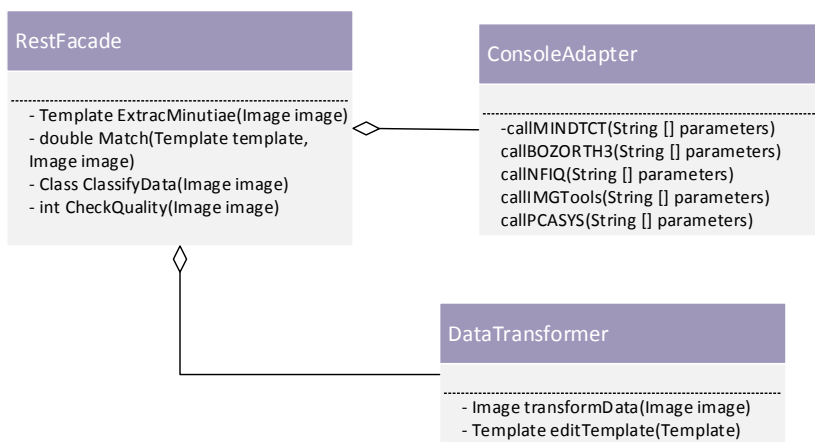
RestFacade

- Template ExtracMinutiae(Image image)
- double Match(Template template, Image image)
- Class ClassifyData(Image image)
- int CheckQuality(Image image)

ConsoleAdapter

-callMINDTCT(String [] parameters)
callBOZORTH3(String [] parameters)
callNFIQ(String [] parameters)
callIMGTools(String [] parameters)
callPCASYS(String [] parameters)

DataTransformer

- Image transformData(Image image)
- Template editTemplate(Template)